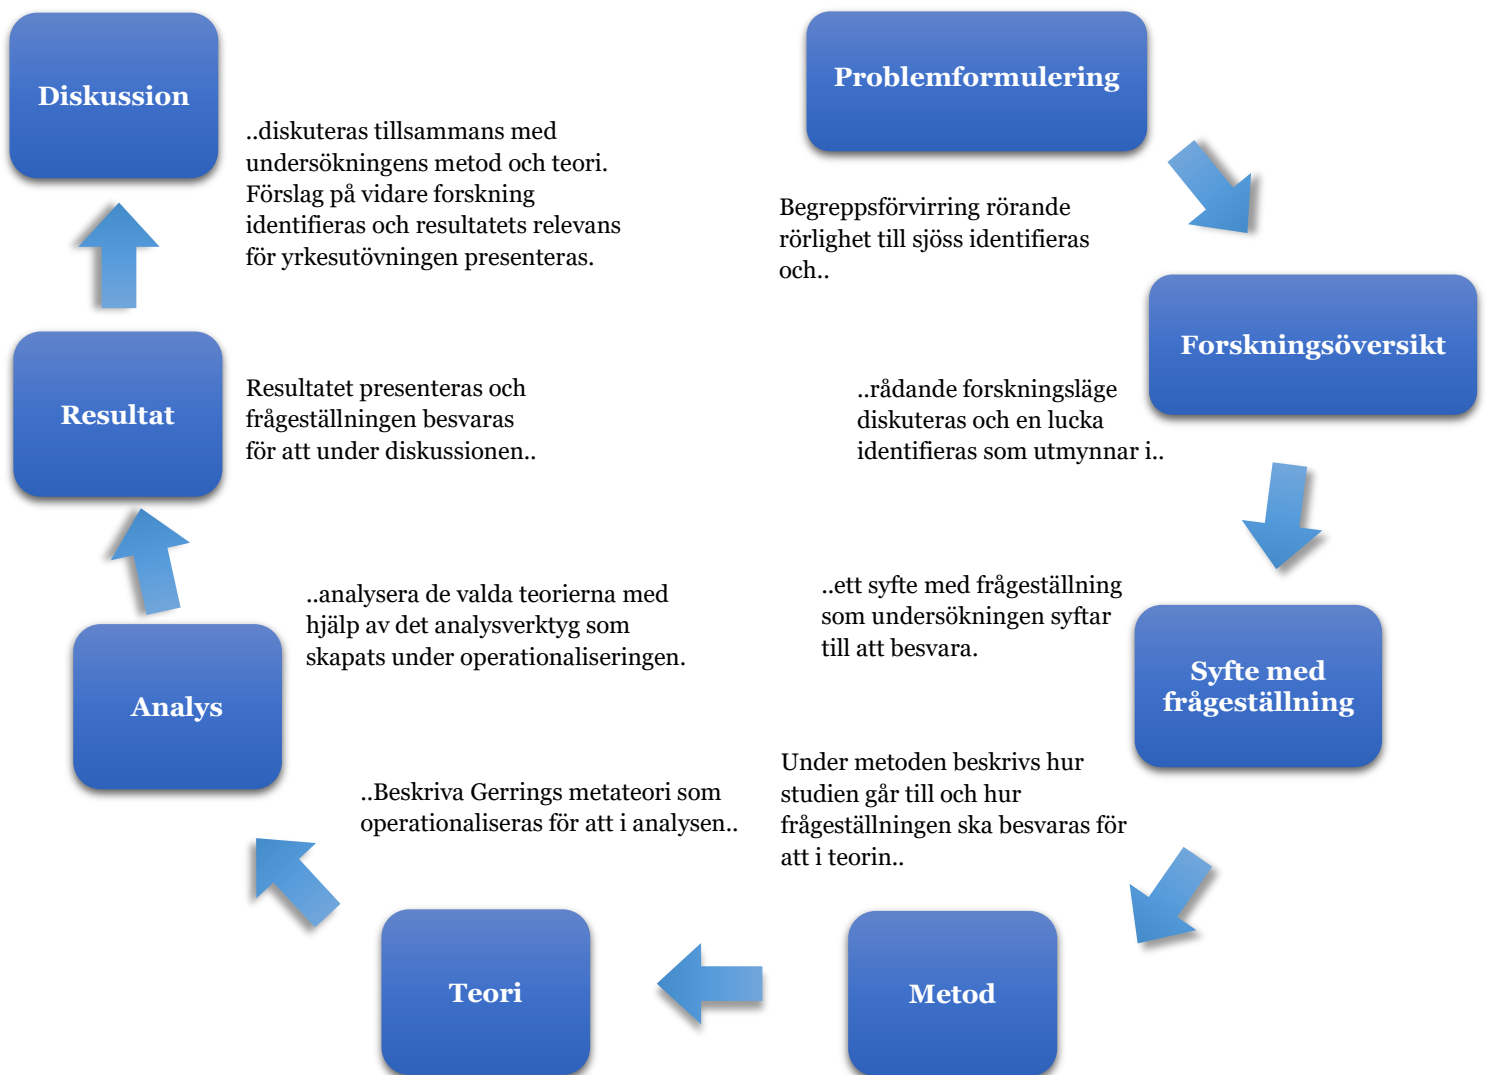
Problemformulering

Begreppsförvirring rörande rörlighet till sjöss identifieras och..

Forskningsöversikt

..rådande forskningsläge diskuteras och en lucka identifieras som utmynnar i..

Syfte med frågeställning

..ett syfte med frågeställning som undersökningen syftar till att besvara.

Under metoden beskrivs hur studien går till och hur frågeställningen ska besvaras för att i teorin..

Metod

Teori

..Beskriva Gerrings metateori som operationaliseras för att i analysen..

Analys

..analysera de valda teorierna med hjälp av det analysverktyg som skapats under operationaliseringen.

Resultat

Resultatet presenteras och frågeställningen besvaras för att under diskussionen..

Diskussion

..diskuteras tillsammans med undersökningens metod och teori. Förslag på vidare forskning identifieras och resultatets relevans för yrkesutövningen presenteras.